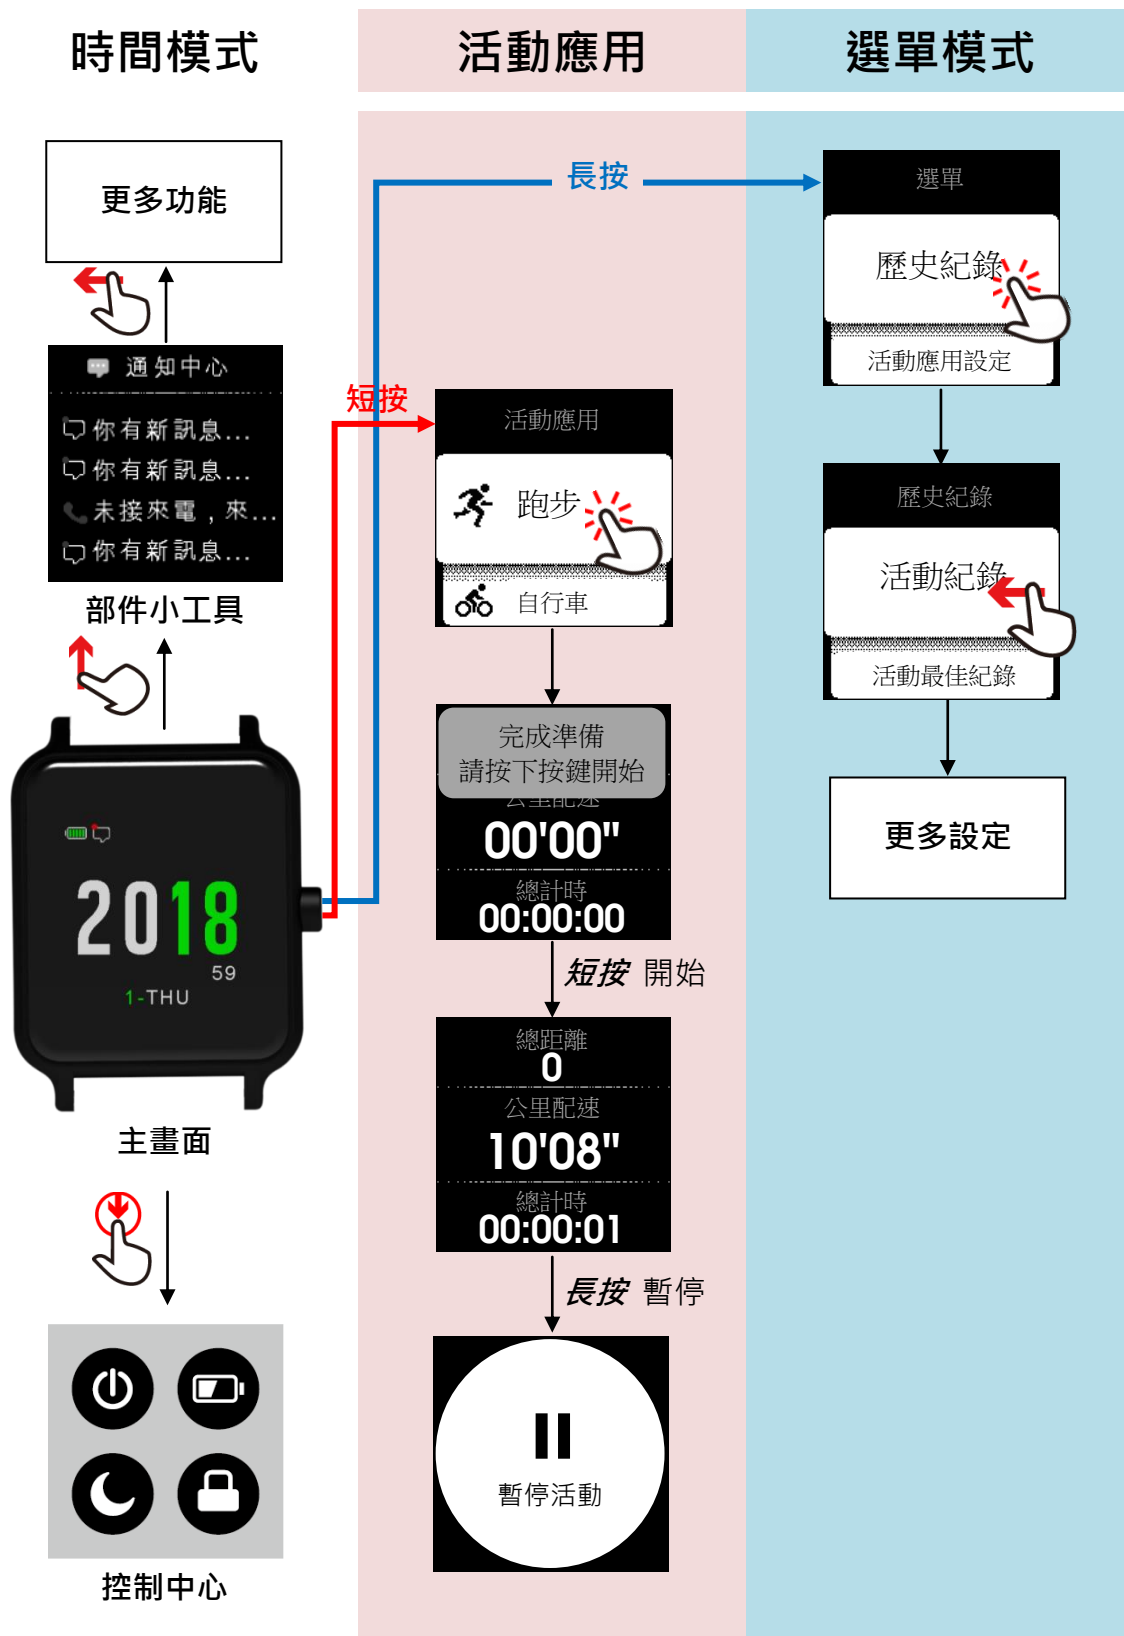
時間模式

活動應用

選單模式

更多功能

通知中心

你有新訊息...
你有新訊息...
未接來電，來...
你有新訊息...

部件小工具

2018
59
1-THU

主畫面

控制中心

短按

長按

活動應用

跑步

自行車

完成準備
請按下按鍵開始

公里配速
00'00"
總計時
00:00:00

短按 開始

總距離
0
公里配速
10'08"
總計時
00:00:01

長按 暫停

暫停活動

選單

歷史紀錄

活動應用設定

歷史紀錄

活動紀錄

活動最佳紀錄

更多設定